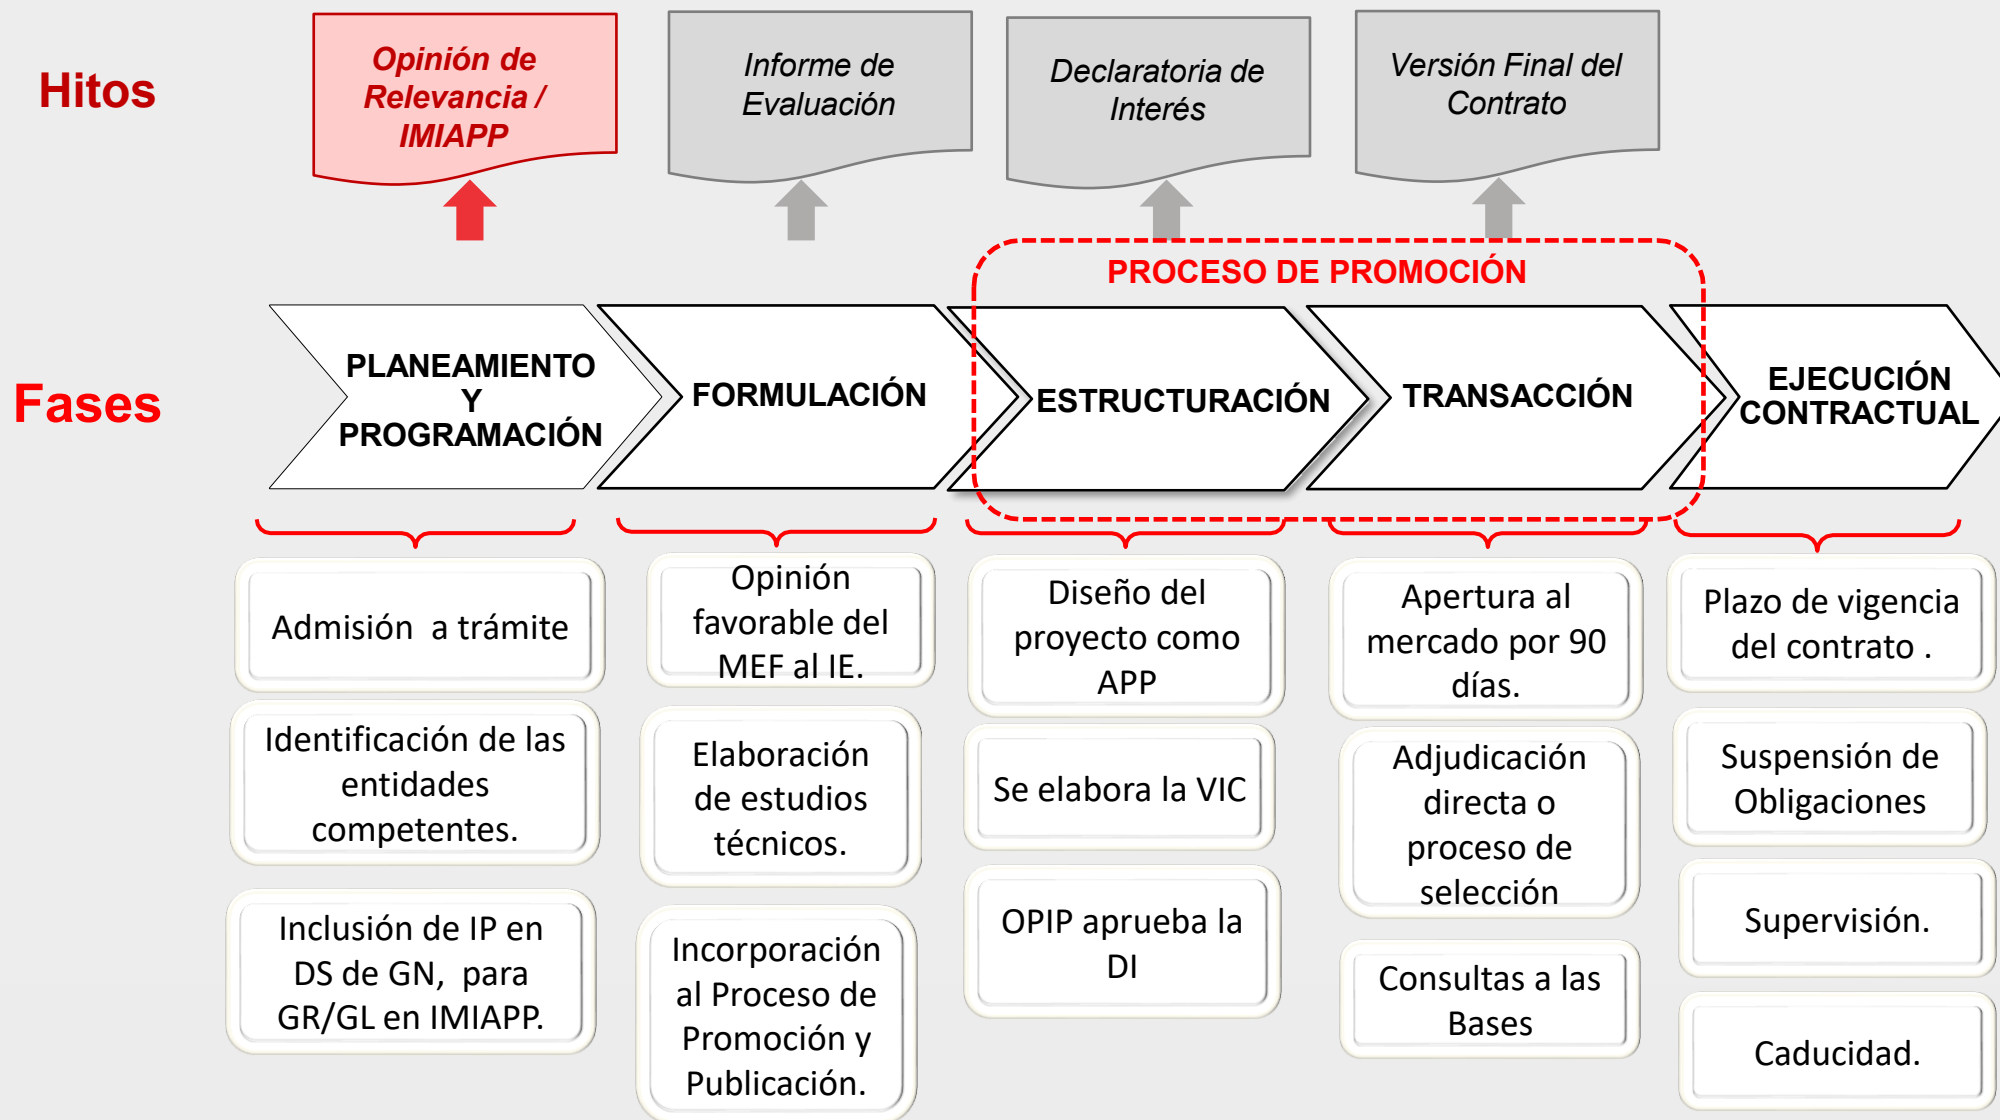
Hitos

Opinión de Relevancia / IMIAPP

Informe de Evaluación

Declaratoria de Interés

Versión Final del Contrato

PROCESO DE PROMOCIÓN

Fases

PLANEAMIENTO Y PROGRAMACIÓN

FORMULACIÓN

ESTRUCTURACIÓN

TRANSACCIÓN

EJECUCIÓN CONTRACTUAL

Admisión a trámite

Identificación de las entidades competentes.

Inclusión de IP en DS de GN, para GR/GL en IMIAPP.

Opinión favorable del MEF al IE.

Elaboración de estudios técnicos.

Incorporación al Proceso de Promoción y Publicación.

Diseño del proyecto como APP

Se elabora la VIC

OPIP aprueba la DI

Apertura al mercado por 90 días.

Adjudicación directa o proceso de selección

Consultas a las Bases

Plazo de vigencia del contrato .

Suspensión de Obligaciones

Supervisión.

Caducidad.